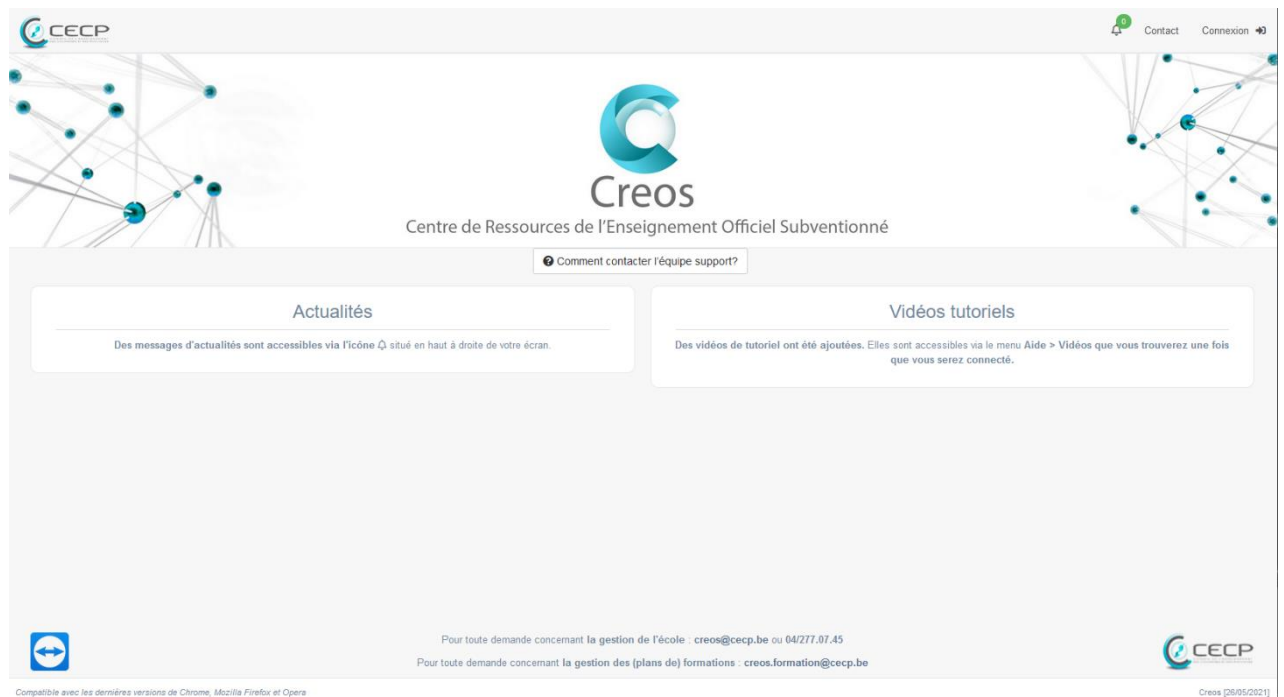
CECP

0 Contact Connexion

Creos

Centre de Ressources de l'Enseignement Officiel Subventionné

Comment contacter l'équipe support?

Actualités

Des messages d'actualités sont accessibles via l'icône situé en haut à droite de votre écran.

Vidéos tutoriels

Des vidéos de tutoriel ont été ajoutées. Elles sont accessibles via le menu Aide > Vidéos que vous trouverez une fois que vous serez connecté.

Pour toute demande concernant la gestion de l'école : creos@cecp.be ou 04/277.07.45

Pour toute demande concernant la gestion des (plans de) formations : creos.formation@cecp.be

CECP

Compatible avec les dernières versions de Chrome, Mozilla Firefox et Opera

Creos [26/05/2021]